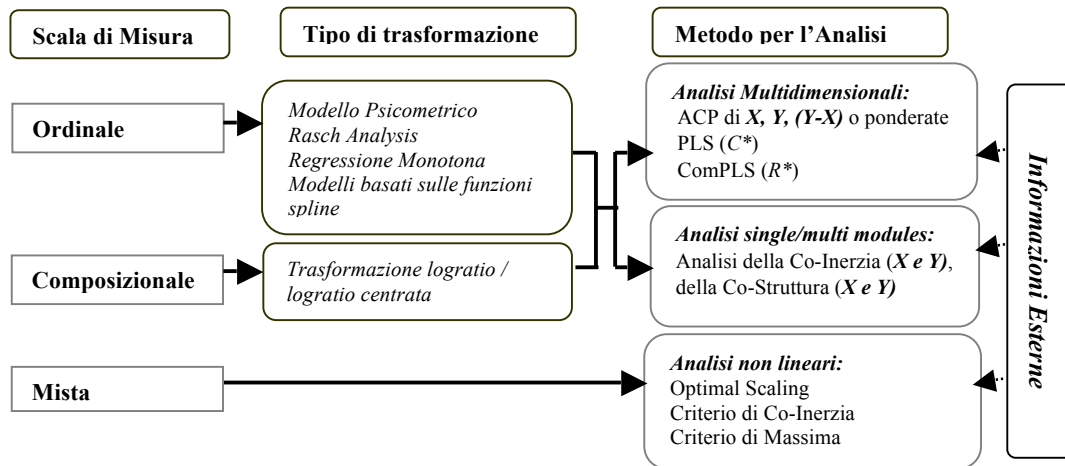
Scala di Misura

Tipo di trasformazione

Metodo per l'Analisi

Ordinale

Modello Psicometrico
Rasch Analysis
Regressione Monotona
Modelli basati sulle funzioni spline

Analisi Multidimensionali:
ACP di *X, Y, (Y-X)* o ponderate
PLS ($C^*$)
ComPLS ($R^*$)

Composizionale

Trasformazione logratio / logratio centrata

Analisi single/multi modules:
Analisi della Co-Inerzia (*X e Y*), della Co-Struttura (*X e Y)*

Mista

Analisi non lineari:
Optimal Scaling
Criterio di Co-Inerzia
Criterio di Massima

Informazioni Esterne